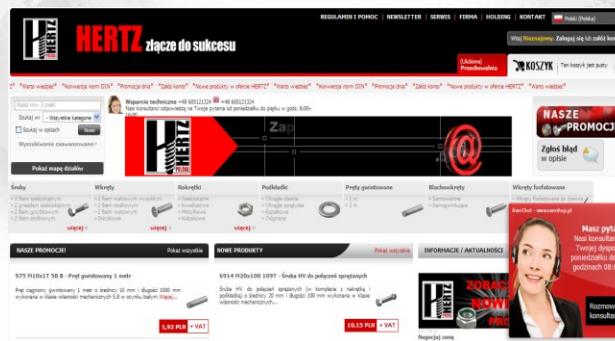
HERTZ złącze do sukcesu

REGULAMIN I POMOC | NEWSLETTER | SERWIS | FIRMA | HOLDING | KONTAKT

Polski (Polska)

Witaj Nieznajomy. Zaloguj się lub załóż konto

(Ukryte) Przechowalnia

KOSZYK

Twój koszyk jest pusty

"Warto wiedzieć" "Konwersja norm DIN" "Promocja dnia" "Załóż konto" "Nowe produkty w ofercie HERTZ" "Warto wiedzieć" "Konwersja norm DIN" "Promocja dnia" "Załóż konto" "Nowe produkty w ofercie HERTZ" "Warto wiedzieć"

Wpisz min. 2 znaki

Szukaj w: Wszystkie kategorie

Szukaj w opisach

Szukaj

Wyszukiwanie zaawansowane

Pokaż mapę działów

Wsparcie techniczne: +48 605121324 +48 605121324

Nasi konsultanci odpowiedzą na Twoje pytania od poniedziałku do piątku w godz. 8:00–16:00

NASZE PROMOCJE

Zgłoś błąd w opisie

Śruby
Wkręty
Nakrętki
Podkładki
Pręty gwintowane
Blachowkręty
Wkręty fosfatowane

więcej

NASZE PROMOCJE: Pokaż wszystkie

975 M10x1T 58 B - Pręt gwintowany 1 metr

Pręt ciągniony gwintowany 1 metr o średnicy 10 mm i długości 1000 mm wykonany w klasie własności mechanicznych 5.8 w stylu białym Więcej...

1,92 PLN + VAT

NOWE PRODUKTY Pokaż wszystkie

6914 M20x100 10.9T - Śruba HV do połączeń sprężanych

Śruba HV do połączeń sprężanych (w komplecie z nakrętką i podkładką) o średnicy 20 mm i długości 100 mm wykonana w klasie własności mechanicznych...

10,15 PLN + VAT

INFORMACJE / AKTUALNOŚCI

ZOBACZ NOWE PRODUKTY

Masz pytanie? Nasi konsultanci odpowiedzą na Twoje pytania od poniedziałku do piątku w godzinach 08:00

Rozmowa

Najnowsze